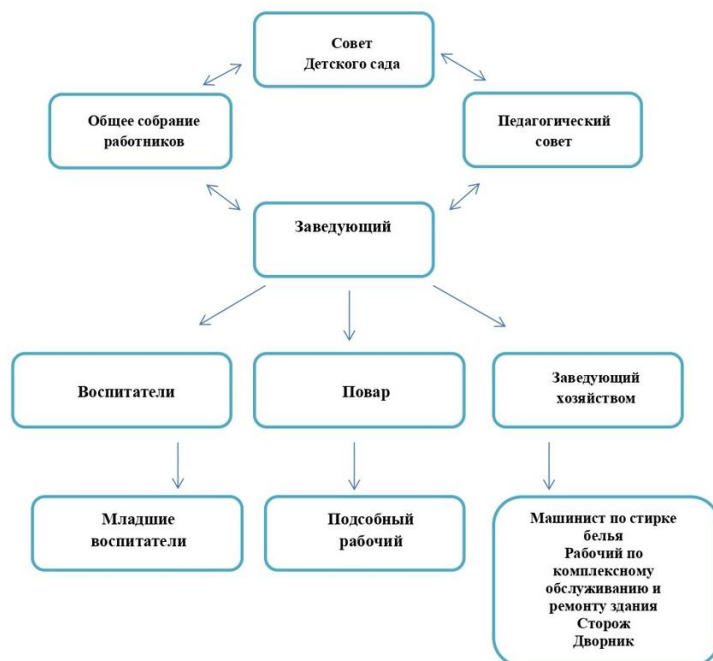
Совет Детского сада

Общее собрание работников

Педагогический совет

Заведующий

Воспитатели

Повар

Заведующий хозяйством

Младшие воспитатели

Подсобный рабочий

Машинист по стирке белья
Рабочий по комплексному обслуживанию и ремонту здания
Сторож
Дворник